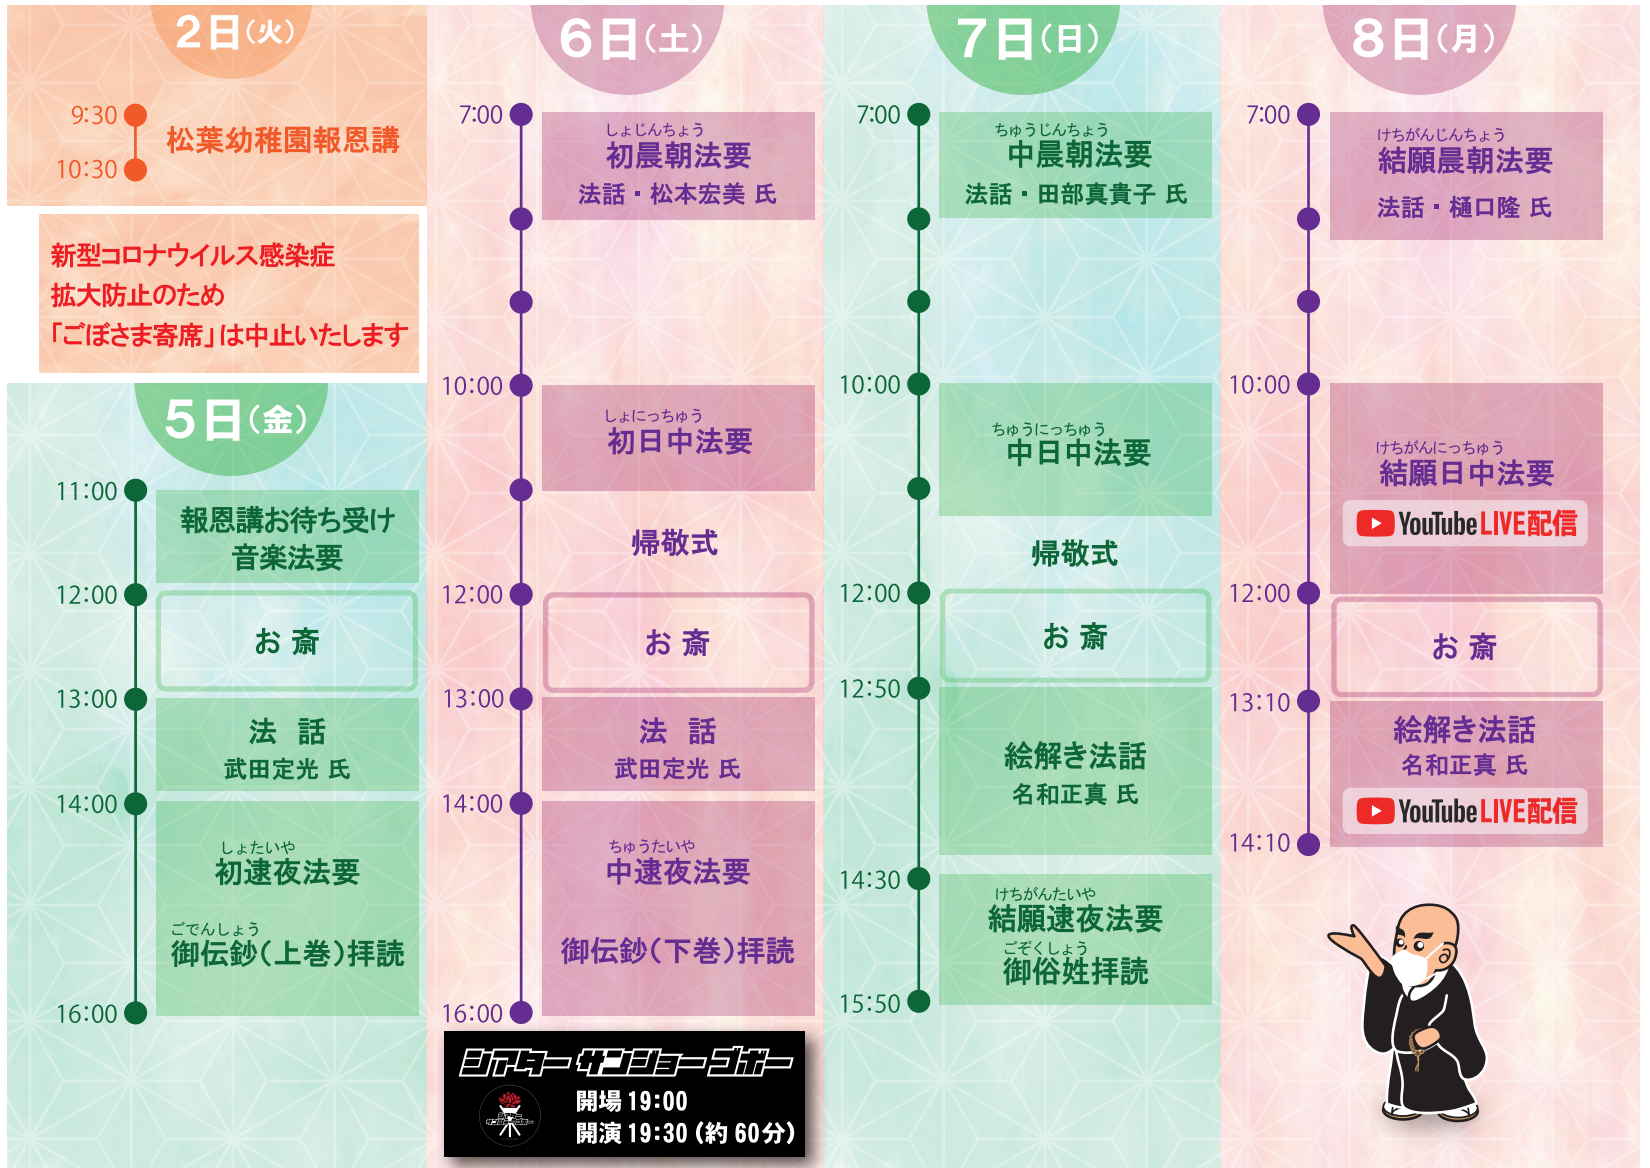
2日(火)

9:30
10:30
松葉幼稚園報恩講

新型コロナウイルス感染症
拡大防止のため
「ごぼさま寄席」は中止いたします

5日(金)

11:00
報恩講お待ち受け
音楽法要
12:00
お 斎
13:00
法 話
武田定光 氏
14:00
しょたいや
初逮夜法要
ごでんしょう
御伝鈔(上巻)拝読
16:00

6日(土)

7:00
しょじんちょう
初晨朝法要
法話・松本宏美 氏
10:00
しょにっちゅう
初日中法要
帰敬式
12:00
お 斎
13:00
法 話
武田定光 氏
14:00
ちゅうたいや
中逮夜法要
御伝鈔(下巻)拝読
16:00

シアター サンジョー ゴボー
開場 19:00
開演 19:30 (約 60分)

7日(日)

7:00
ちゅうじんちょう
中晨朝法要
法話・田部真貴子 氏
10:00
ちゅうにっちゅう
中日中法要
帰敬式
12:00
お 斎
12:50
絵解き法話
名和正真 氏
14:30
けちがんたいや
結願逮夜法要
ごぞくしょう
御俗姓拝読
15:50

8日(月)

7:00
けちがんじんちょう
結願晨朝法要
法話・樋口隆 氏
10:00
けちがんにっちゅう
結願日中法要
YouTube LIVE配信
12:00
お 斎
13:10
絵解き法話
名和正真 氏
YouTube LIVE配信
14:10